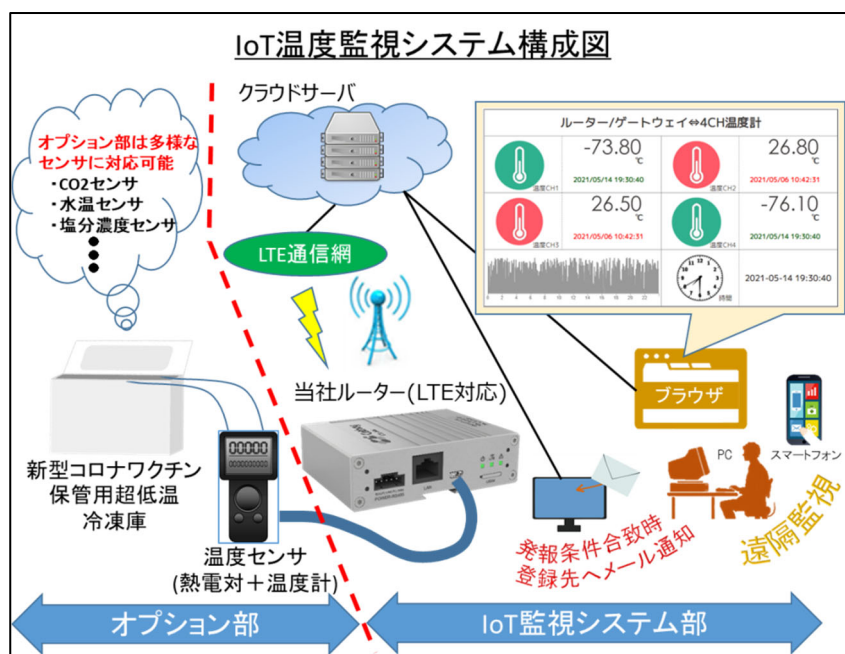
IoT温度監視システム構成図

オプション部は多様なセンサに対応可能
・CO2センサ
・水温センサ
・塩分濃度センサ

クラウドサーバ

LTE通信網

ルーター/ゲートウェイ⇔4CH温度計

| | -73.80 ℃ | | 26.80 ℃ |
|---|---|---|---|
| 温度CH1 | 2021/05/14 19:30:40 | 温度CH2 | 2021/05/06 10:42:31 |
| | 26.50 ℃ | | -76.10 ℃ |
| 温度CH3 | 2021/05/06 10:42:31 | 温度CH4 | 2021/05/14 19:30:40 |

時間

2021-05-14 19:30:40

当社ルーター(LTE対応)

ブラウザ

PC

スマートフォン

新型コロナワクチン保管用超低温冷凍庫

温度センサ
(熱電対＋温度計)

発報条件合致時
登録先へメール通知

遠隔監視

オプション部

IoT監視システム部